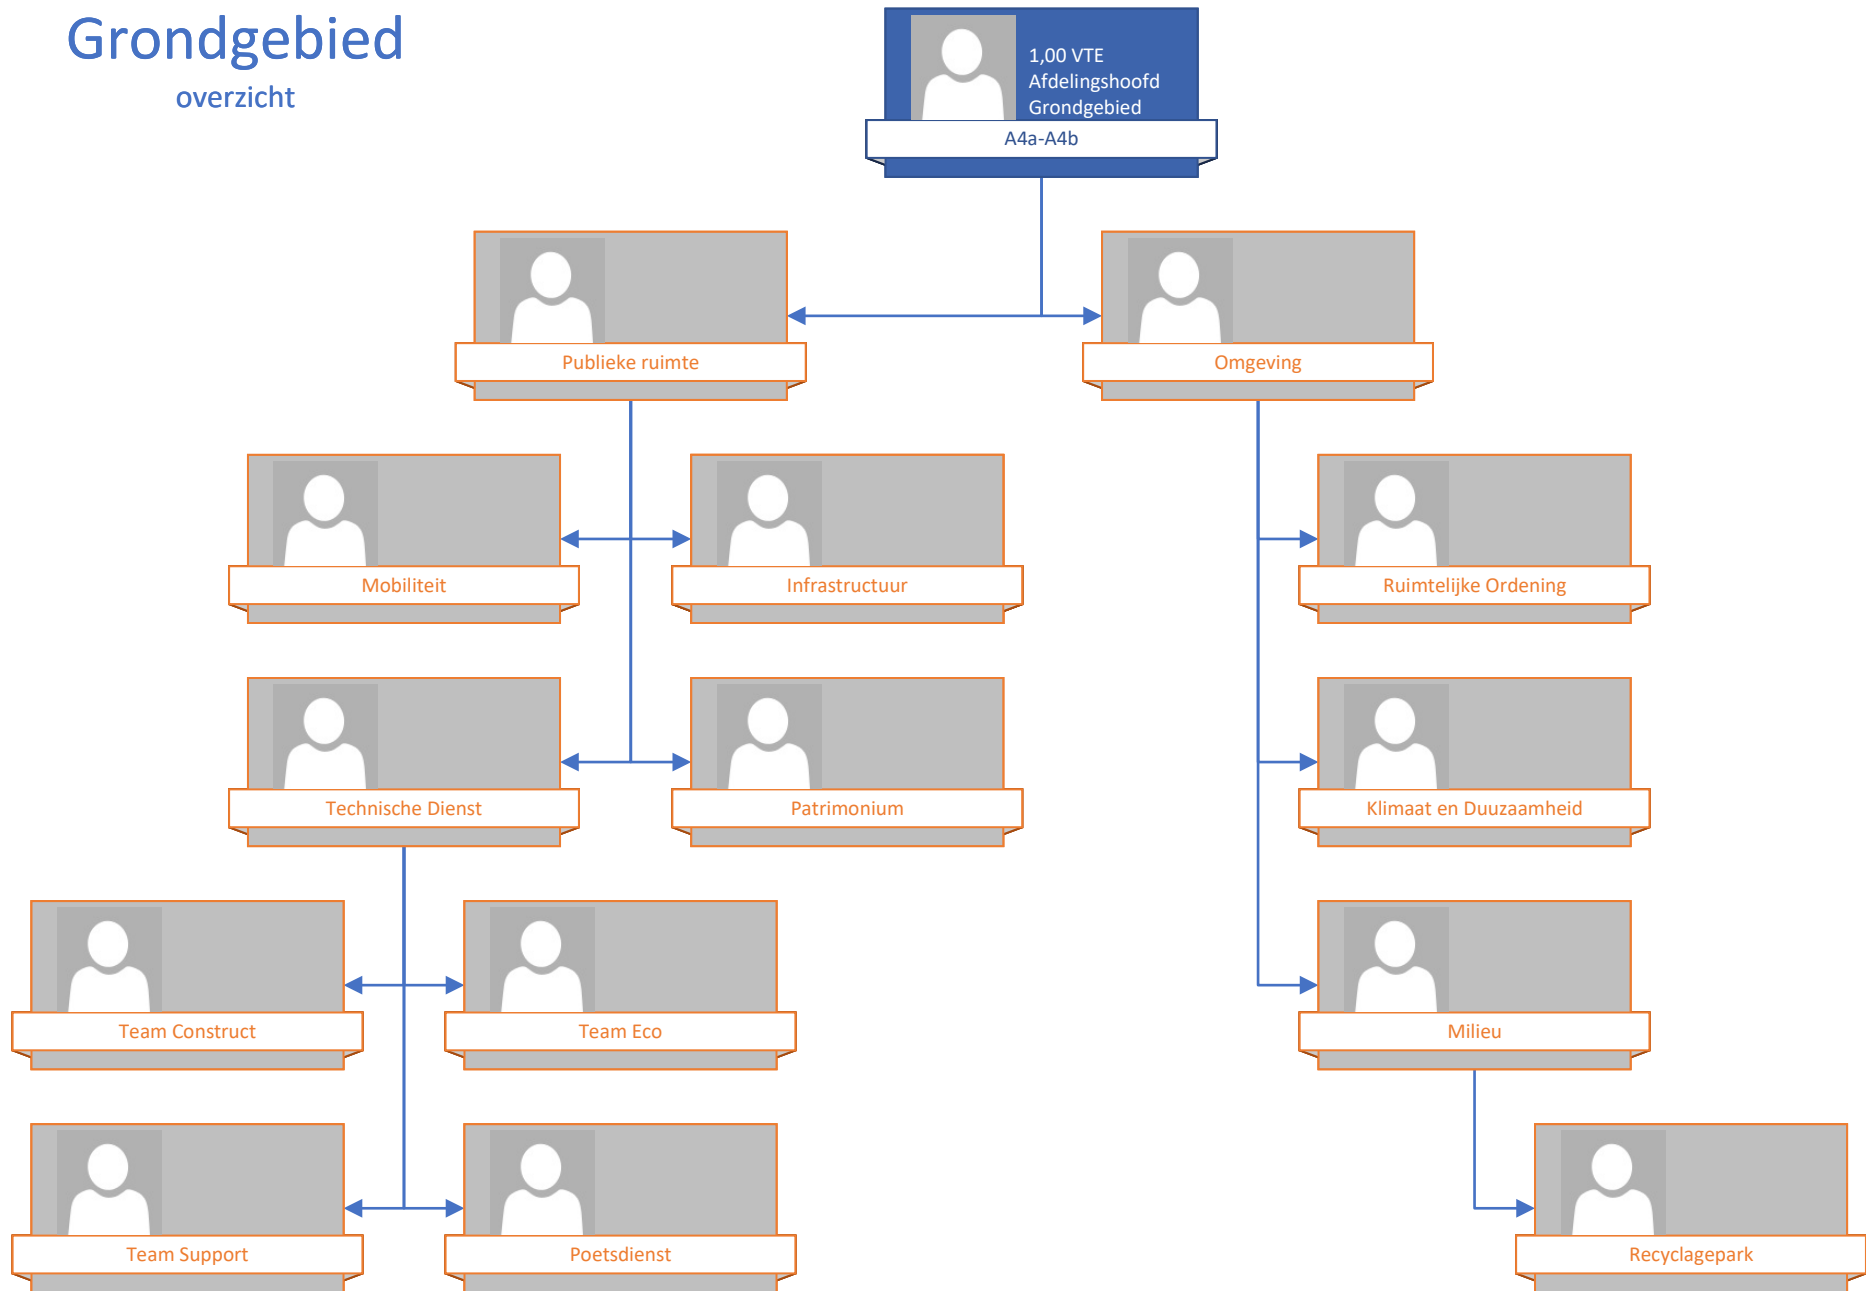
Grondgebied
overzicht

1,00 VTE
Afdelingshoofd
Grondgebied
A4a-A4b

Publieke ruimte

Omgeving

Mobiliteit

Infrastructuur

Ruimtelijke Ordening

Technische Dienst

Patrimonium

Klimaat en Duuzaamheid

Team Construct

Team Eco

Milieu

Team Support

Poetsdienst

Recyclagepark